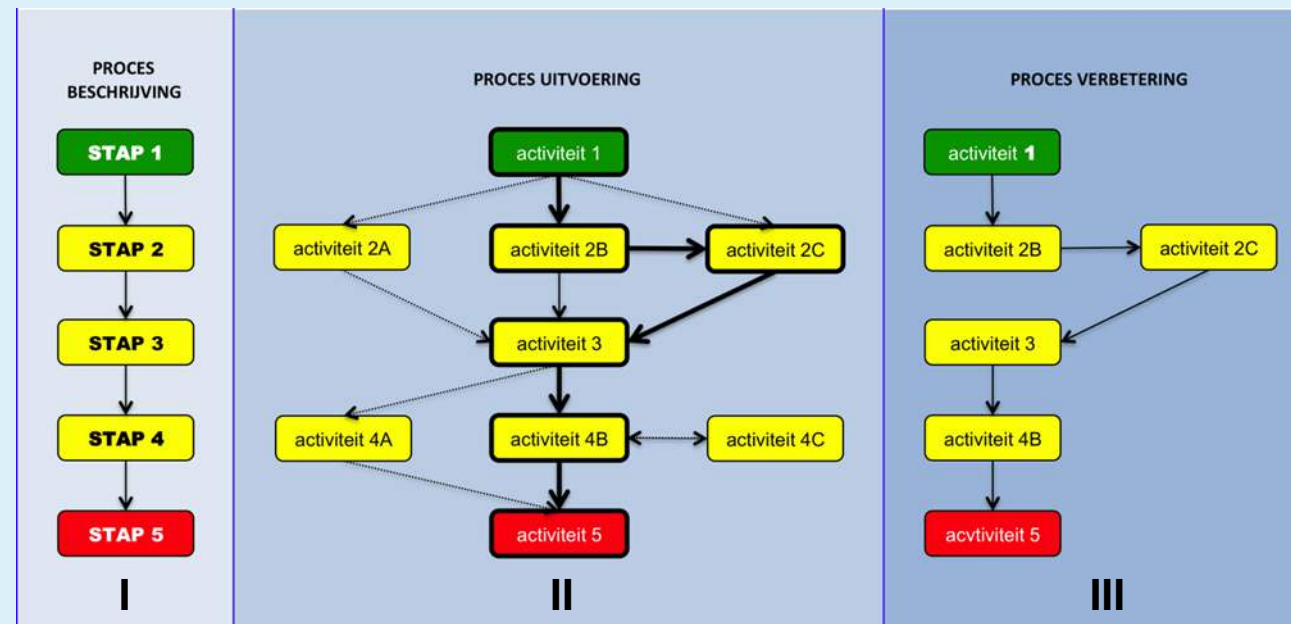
PROCES BESCHRIJVING

STAP 1

STAP 2

STAP 3

STAP 4

STAP 5

I

PROCES UITVOERING

activiteit 1

activiteit 2A

activiteit 2B

activiteit 2C

activiteit 3

activiteit 4A

activiteit 4B

activiteit 4C

activiteit 5

II

PROCES VERBETERING

activiteit 1

activiteit 2B

activiteit 2C

activiteit 3

activiteit 4B

acvtiviteit 5

III